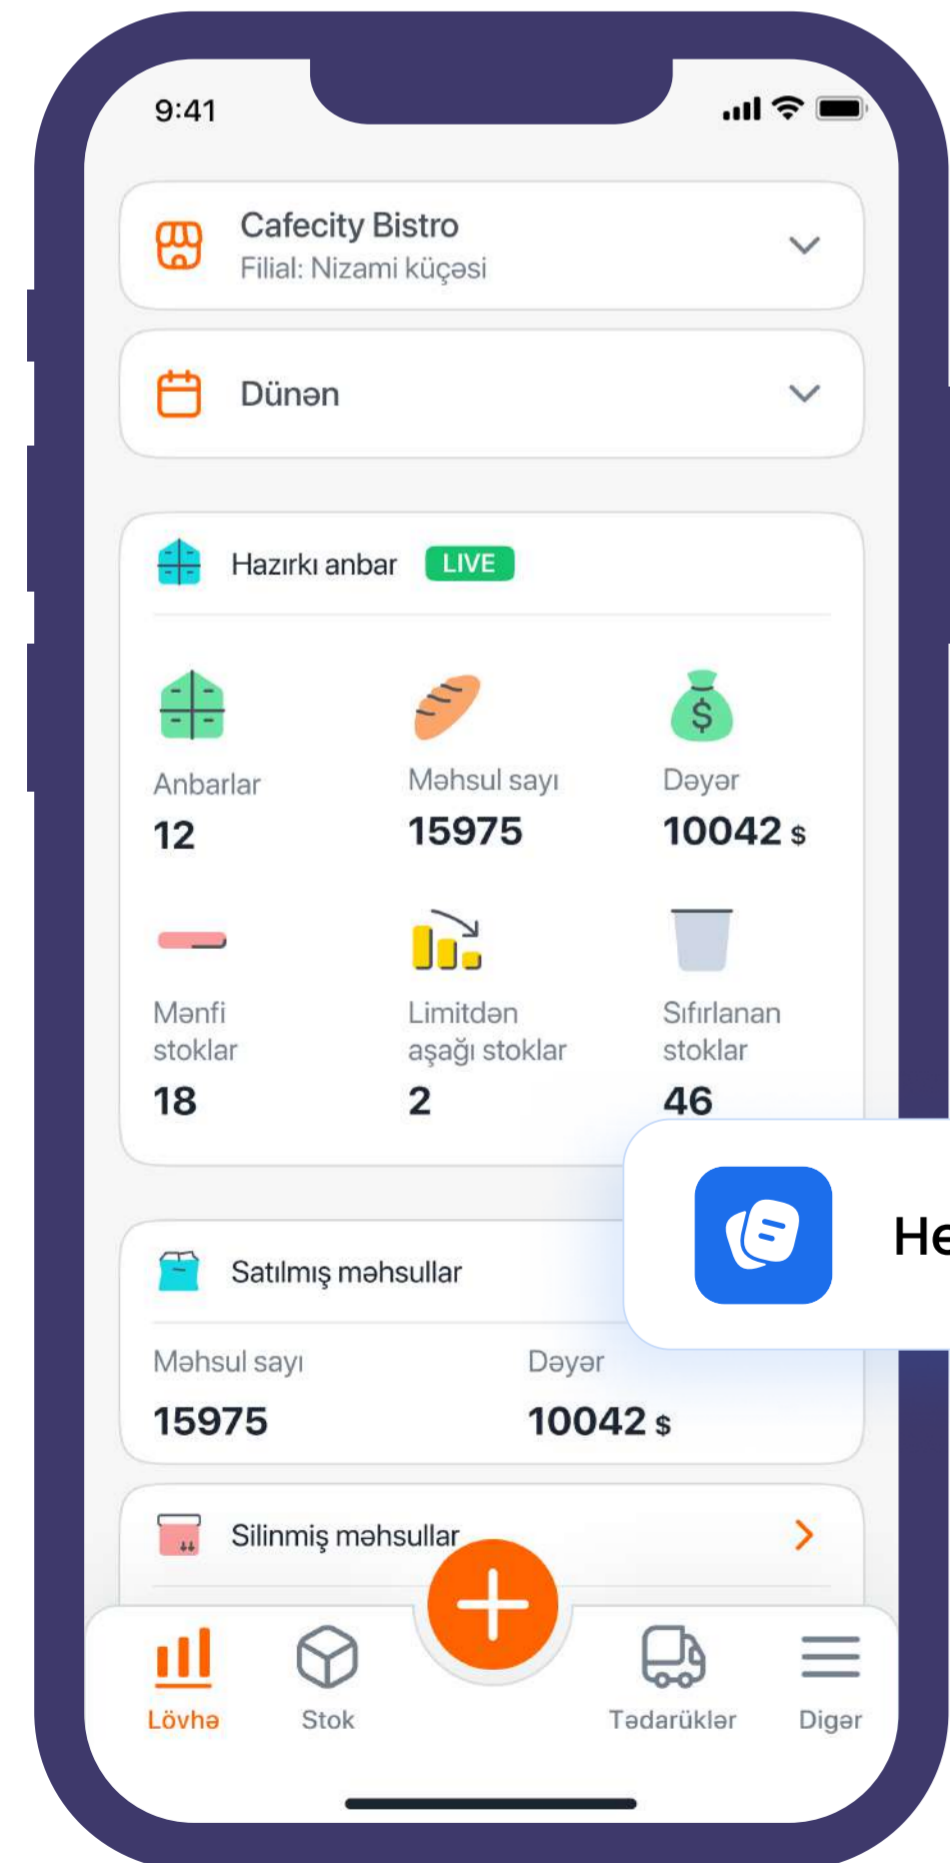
9:41

Cafecity Bistro
Filial: Nizami küçəsi

Dünən

Hazırkı anbar LIVE

Anbarlar
12

Məhsul sayı
15975

Dəyər
10042 $

Mənfi stoklar
18

Limitdən aşağı stoklar
2

Sıfırlanan stoklar
46

He

Satılmış məhsullar

Məhsul sayı
15975

Dəyər
10042 $

Silinmiş məhsullar

Lövhə
Stok
Tədarüklər
Digər